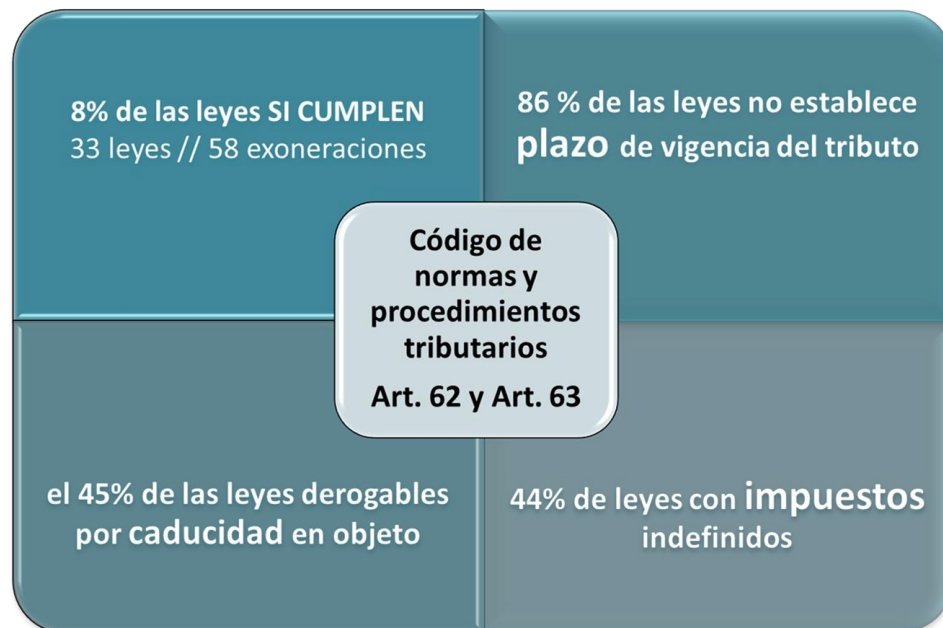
8% de las leyes SI CUMPLEN
33 leyes // 58 exoneraciones

86 % de las leyes no establece plazo de vigencia del tributo

Código de normas y procedimientos tributarios
Art. 62 y Art. 63

el 45% de las leyes derogables por caducidad en objeto

44% de leyes con impuestos indefinidos